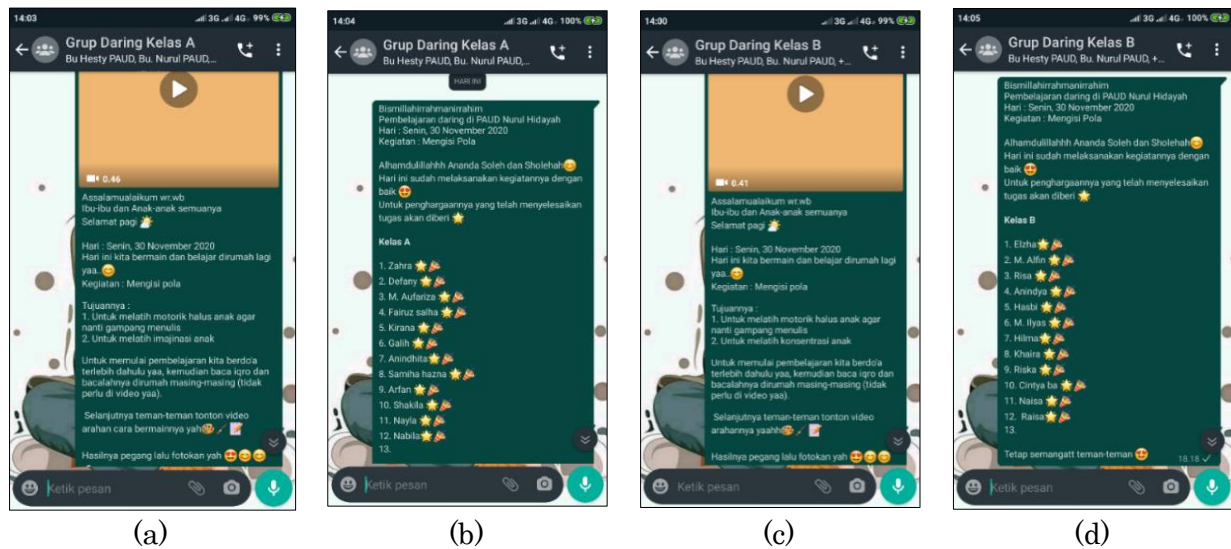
14:03 3G 4G 99%

Grup Daring Kelas A
Bu Hesty PAUD, Bu. Nurul PAUD,...

0.46

Assalamualaikum wr.wb
Ibu-ibu dan Anak-anak semuanya
Selamat pagi

Hari : Senin, 30 November 2020
Hari ini kita bermain dan belajar dirumah lagi yaa.
Kegiatan : Mengisi pola

Tujuannya :
1. Untuk melatih motorik halus anak agar nanti gampang menulis
2. Untuk melatih imajinasi anak

Untuk memulai pembelajaran kita berdo'a terlebih dahulu yaa, kemudian baca iqro dan bacalahnya dirumah masing-masing (tidak perlu di video yaa).

Selanjutnya teman-teman tonton video arahan cara bermainnya yah

Hasilnya pegang lalu fotokan yah

Ketik pesan

(a)

14:04 3G 4G 100%

Grup Daring Kelas A
Bu Hesty PAUD, Bu. Nurul PAUD,...

HARI INI

Bismillahirrahmanirrahim
Pembelajaran daring di PAUD Nurul Hidayah
Hari : Senin, 30 November 2020
Kegiatan : Mengisi Pola

Alhamdulillahhh Ananda Soleh dan Sholehah
Hari ini sudah melaksanakan kegiatannya dengan baik
Untuk penghargaannya yang telah menyelesaikan tugas akan diberi

Kelas A

1. Zahra
2. Defany
3. M. Aufariza
4. Fairuz salha
5. Kirana
6. Galih
7. Anindhita
8. Samiha hazna
9. Arfan
10. Shakila
11. Nayla
12. Nabila
13.

Ketik pesan

(b)

14:00 3G 4G 99%

Grup Daring Kelas B
Bu Hesty PAUD, Bu. Nurul PAUD, +...

0.41

Assalamualaikum wr.wb
Ibu-ibu dan Anak-anak semuanya
Selamat pagi

Hari : Senin, 30 November 2020
Hari ini kita bermain dan belajar dirumah lagi yaa.
Kegiatan : Mengisi pola

Tujuannya :
1. Untuk melatih motorik halus anak agar nanti gampang menulis
2. Untuk melatih konsentrasi anak

Untuk memulai pembelajaran kita berdo'a terlebih dahulu yaa, kemudian baca iqro dan bacalahnya dirumah masing-masing (tidak perlu di video yaa).

Selanjutnya teman-teman tonton video arahannya yaahh

Hasilnya pegang lalu fotokan yah

Ketik pesan

(c)

14:05 3G 4G 100%

Grup Daring Kelas B
Bu Hesty PAUD, Bu. Nurul PAUD, +...

Bismillahirrahmanirrahim
Pembelajaran daring di PAUD Nurul Hidayah
Hari : Senin, 30 November 2020
Kegiatan : Mengisi Pola

Alhamdulillahhh Ananda Soleh dan Sholehah
Hari ini sudah melaksanakan kegiatannya dengan baik
Untuk penghargaannya yang telah menyelesaikan tugas akan diberi

Kelas B

1. Elzha
2. M. Alfin
3. Risa
4. Anindya
5. Hasbi
6. M. Ilyas
7. Hilma
8. Khaira
9. Riska
10. Cintya ba
11. Naisa
12. Raisa
13.

Tetap semangatt teman-teman
18.18

Ketik pesan

(d)